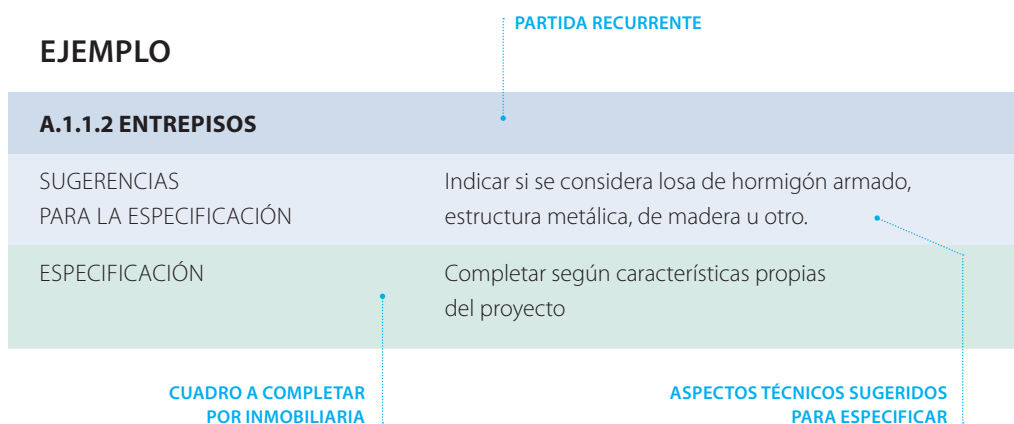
PARTIDA RECURRENTE

EJEMPLO

A.1.1.2 ENTREPISOS

| SUGERENCIAS PARA LA ESPECIFICACIÓN | Indicar si se considera losa de hormigón armado, estructura metálica, de madera u otro. |
|---|---|
| ESPECIFICACIÓN | Completar según características propias del proyecto |

CUADRO A COMPLETAR POR INMOBILIARIA

ASPECTOS TÉCNICOS SUGERIDOS PARA ESPECIFICAR